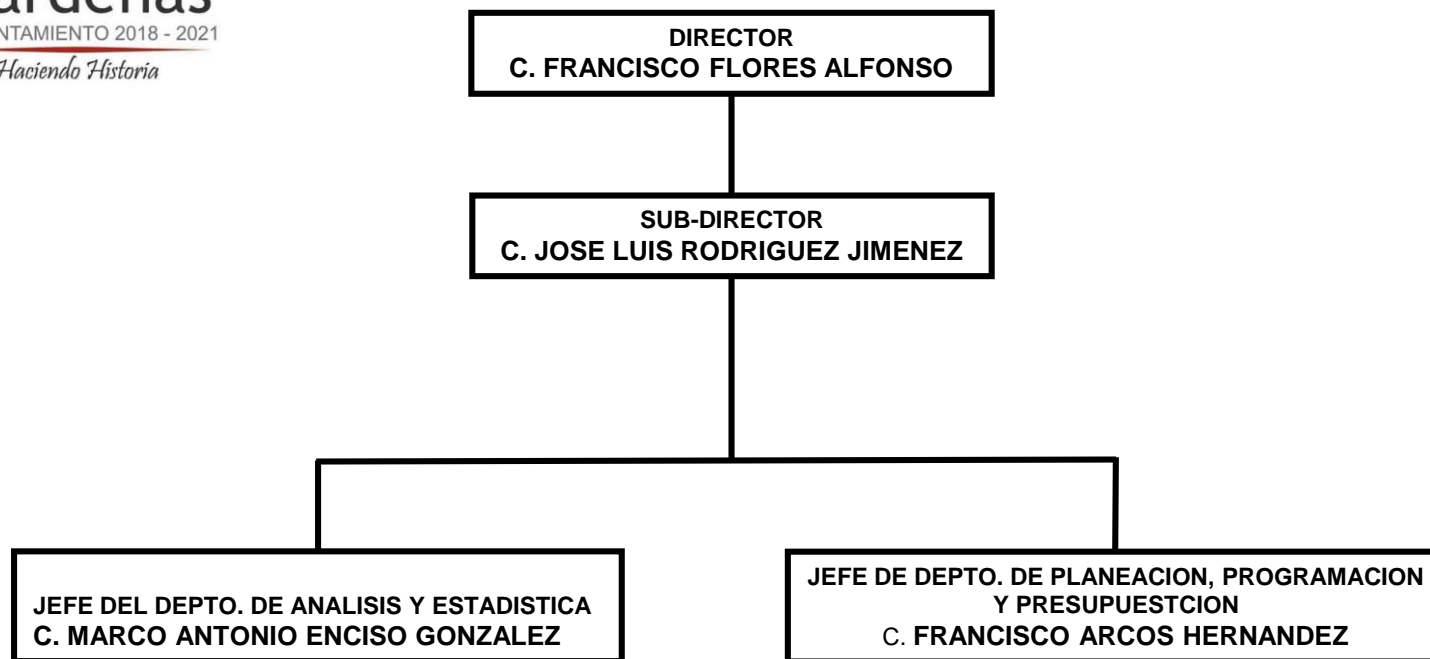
ardenas
NTAMIENTO 2018 - 2021
Haciendo Historia

DIRECTOR
C. FRANCISCO FLORES ALFONSO

SUB-DIRECTOR
C. JOSE LUIS RODRIGUEZ JIMENEZ

JEFE DEL DEPTO. DE ANALISIS Y ESTADISTICA
C. MARCO ANTONIO ENCISO GONZALEZ

JEFE DE DEPTO. DE PLANEACION, PROGRAMACION Y PRESUPUESTCION
C. FRANCISCO ARCOS HERNANDEZ